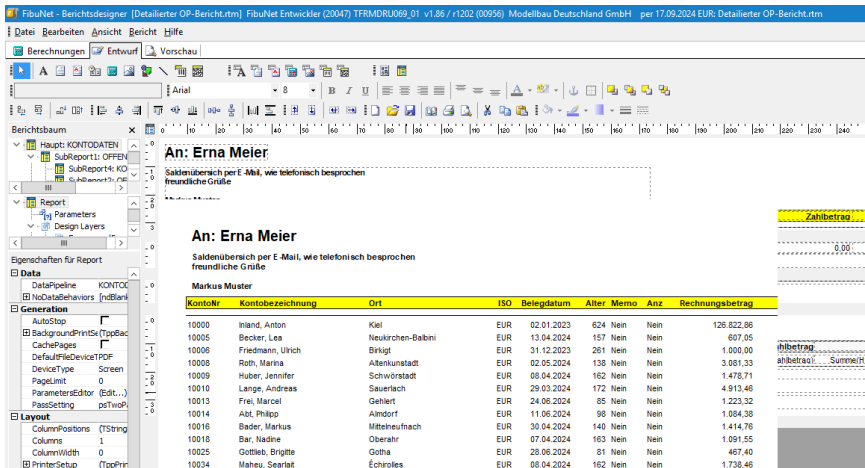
FibuNet - Berichtsdesigner [Detailierter OP-Bericht.rtm] FibuNet Entwickler (20047) TFRMDRU069_01 v1.86 / r1202 (00956) Modellbau Deutschland GmbH per 17.09.2024 EUR: Detailierter OP-Bericht.rtm

Datei Bearbeiten Ansicht Bericht Hilfe

Berechnungen Entwurf Vorschau

Arial 8

Berichtsbaum

Haupt: KONTODATEN
SubReport1: OFFEN
SubReport4: KO
SubReport2: OF

Report
Parameters
Design Layers

Eigenschaften für Report

Data
DataPipeline KONTO
NoDataBehaviors [ndBlank
Generation
AutoStop
BackgroundPrintSe (TppBac
CachePages
DefaultFileDevice TPDF
DeviceType Screen
PageLimit 0
ParametersEditor (Edit...)
PassSetting psTwoPa
Layout
ColumnPositions (TString
Columns 1
ColumnWidth 0
PrinterSetup (TppPrin

An: Erna Meier

Saldenübersicht per E-Mail, wie telefonisch besprochen
freundliche Grüße

Zahlbetrag
0,00
ahlbetrag
ahlbetrag) Summe(H

An: Erna Meier

Saldenübersicht per E-Mail, wie telefonisch besprochen
freundliche Grüße

Markus Muster

| KontoNr | Kontobezeichnung | Ort | ISO | Belegdatum | Alter | Memo | Anz | Rechnungsbetrag |
|---|---|---|---|---|---|---|---|---|
| 10000 | Inland, Anton | Kiel | EUR | 02.01.2023 | 624 | Nein | Nein | 126.822,86 |
| 10005 | Becker, Lea | Neukirchen-Balbini | EUR | 13.04.2024 | 157 | Nein | Nein | 607,05 |
| 10006 | Friedmann, Ulrich | Birkigt | EUR | 31.12.2023 | 261 | Nein | Nein | 1.000,00 |
| 10008 | Roth, Marina | Altenkunstadt | EUR | 02.05.2024 | 138 | Nein | Nein | 3.081,33 |
| 10009 | Huber, Jennifer | Schwörstadt | EUR | 08.04.2024 | 162 | Nein | Nein | 1.478,71 |
| 10010 | Lange, Andreas | Sauerlach | EUR | 29.03.2024 | 172 | Nein | Nein | 4.913,46 |
| 10013 | Frei, Marcel | Gehlert | EUR | 24.06.2024 | 85 | Nein | Nein | 1.223,32 |
| 10014 | Abt, Philipp | Aimdorf | EUR | 11.06.2024 | 98 | Nein | Nein | 1.084,38 |
| 10016 | Bader, Markus | Mittelneufnach | EUR | 30.04.2024 | 140 | Nein | Nein | 1.414,76 |
| 10018 | Bar, Nadine | Oberahr | EUR | 07.04.2024 | 163 | Nein | Nein | 1.091,55 |
| 10025 | Gottlieb, Brigitte | Gotha | EUR | 28.06.2024 | 81 | Nein | Nein | 467,40 |
| 10034 | Maheu, Searlait | Échirolles | EUR | 08.04.2024 | 162 | Nein | Nein | 1.738,46 |